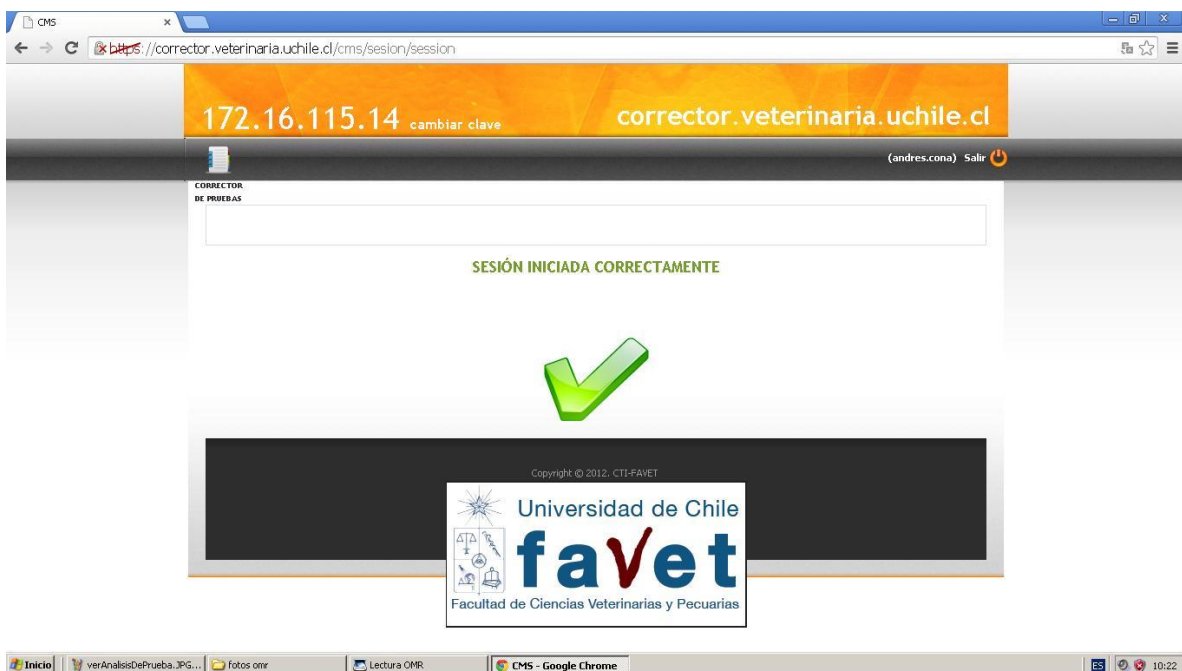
CMS ×

https://corrector.veterinaria.uchile.cl/cms/sesion/session

172.16.115.14 cambiar clave

corrector.veterinaria.uchile.cl

(andres.cona) Salir

CORRECTOR DE PRUEBAS

SESIÓN INICIADA CORRECTAMENTE

Copyright © 2012. CTI-FAVET

Universidad de Chile

faVet

Facultad de Ciencias Veterinarias y Pecuarias

Inicio | verAnalisisDePrueba.JPG... | fotos omr | Lectura OMR | CMS - Google Chrome

ES 10:22